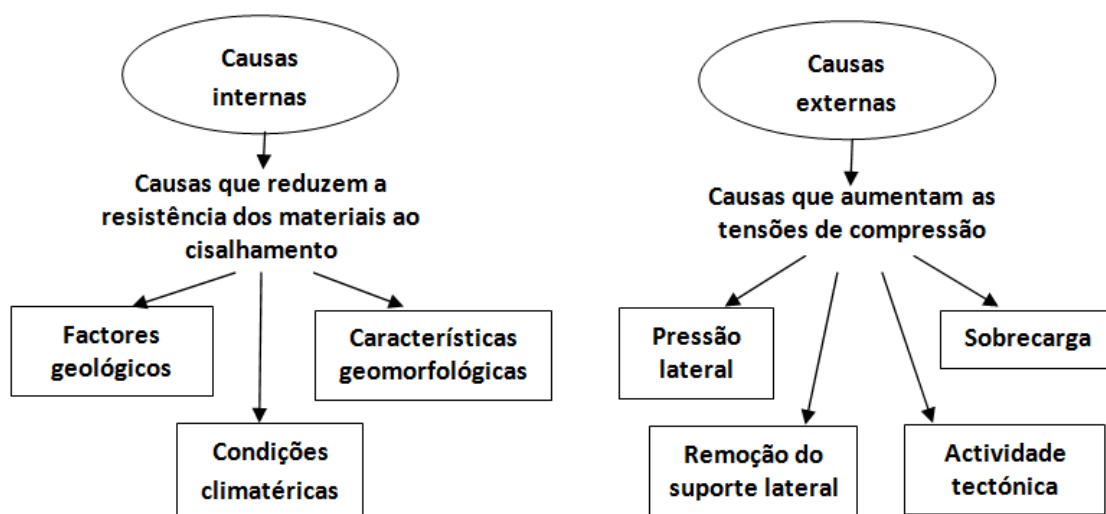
Causas internas

Causas que reduzem a resistência dos materiais ao cisalhamento

Factores geológicos

Características geomorfológicas

Condições climatéricas

Causas externas

Causas que aumentam as tensões de compressão

Pressão lateral

Sobrecarga

Remoção do suporte lateral

Actividade tectónica